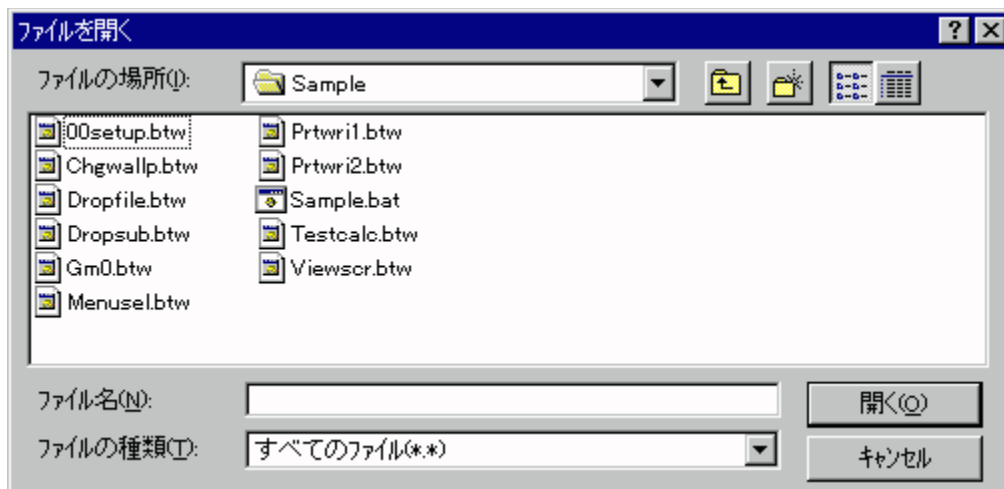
ファイルを開く
? X
ファイルの場所(I): Sample

00setup.btw
Chgwallp.btw
Dropfile.btw
Dropsub.btw
Gm0.btw
Menusel.btw
Prtwri1.btw
Prtwri2.btw
Sample.bat
Testcalc.btw
Viewscr.btw

ファイル名(N):
開く(O)
ファイルの種類(T): すべてのファイル(*.*)
キャンセル